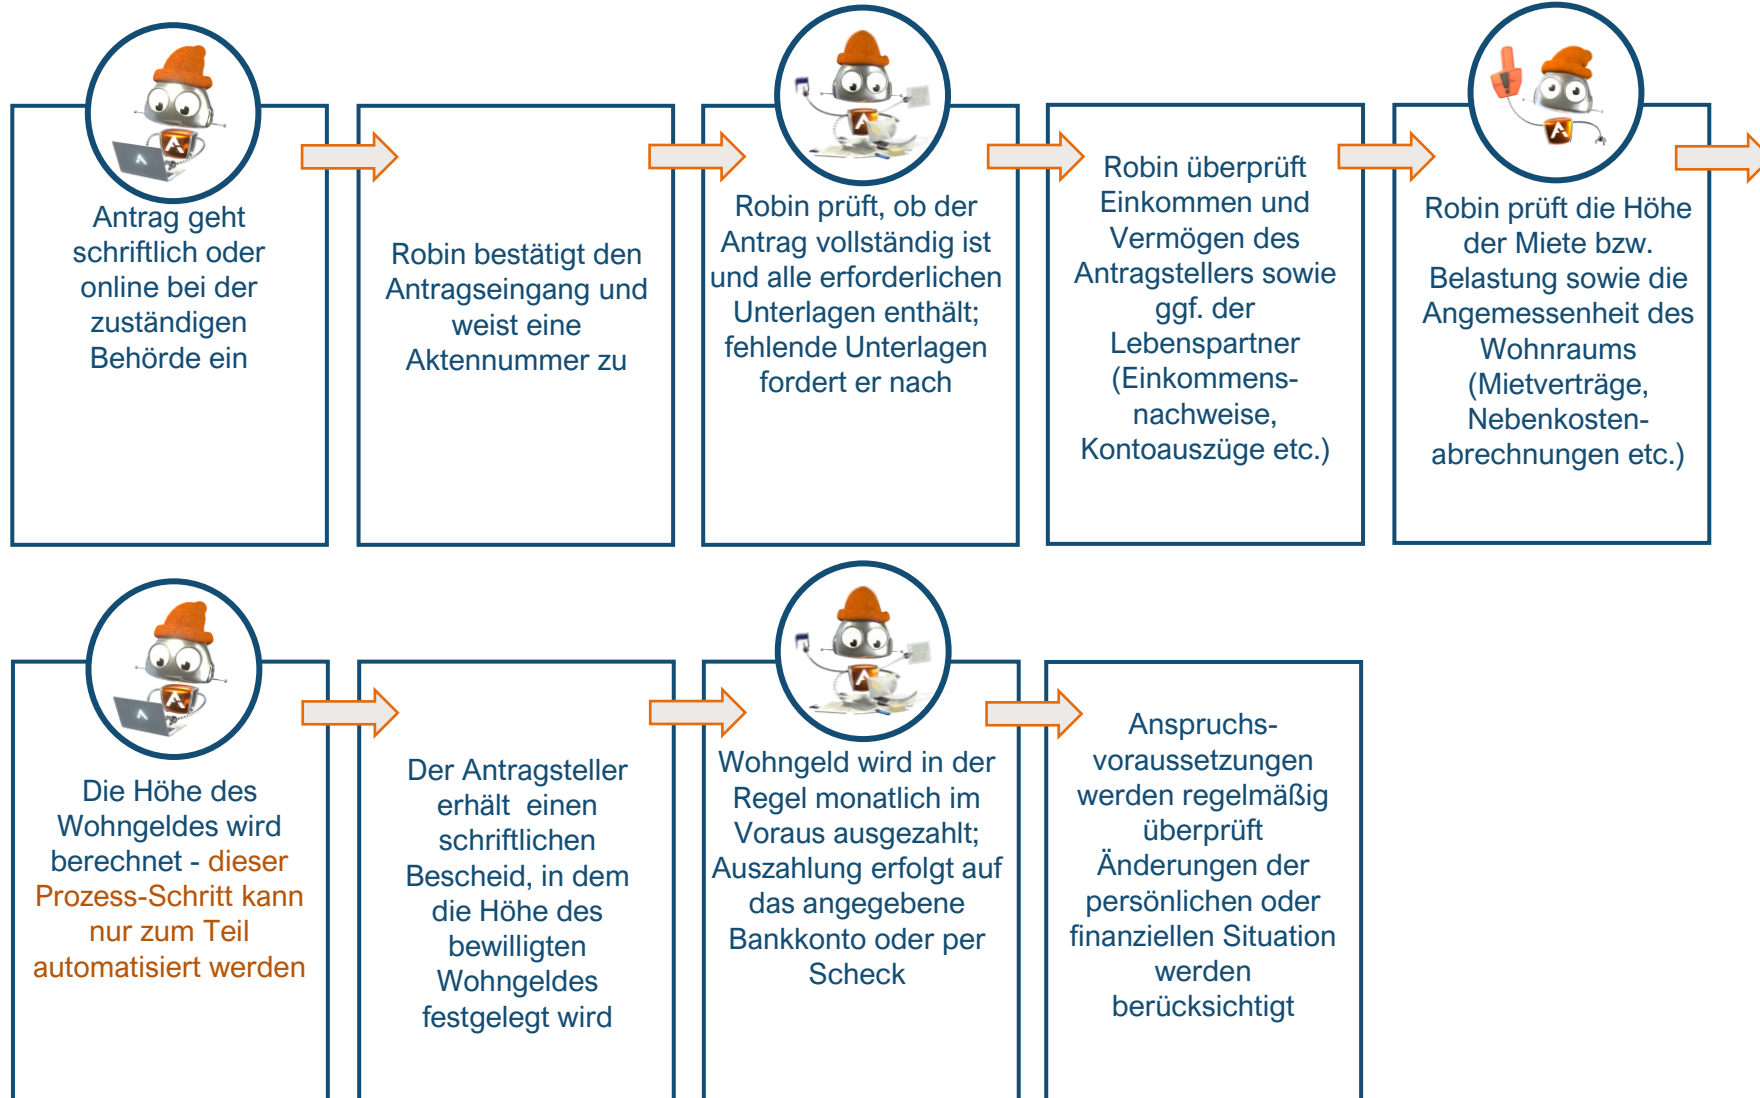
Antrag geht schriftlich oder online bei der zuständigen Behörde ein

Robin bestätigt den Antragseingang und weist eine Aktennummer zu

Robin prüft, ob der Antrag vollständig ist und alle erforderlichen Unterlagen enthält; fehlende Unterlagen fordert er nach

Robin überprüft Einkommen und Vermögen des Antragstellers sowie ggf. der Lebenspartner (Einkommensnachweise, Kontoauszüge etc.)

Robin prüft die Höhe der Miete bzw. Belastung sowie die Angemessenheit des Wohnraums (Mietverträge, Nebenkostenabrechnungen etc.)

Die Höhe des Wohngeldes wird berechnet - dieser Prozess-Schritt kann nur zum Teil automatisiert werden

Der Antragsteller erhält einen schriftlichen Bescheid, in dem die Höhe des bewilligten Wohngeldes festgelegt wird

Wohngeld wird in der Regel monatlich im Voraus ausgezahlt; Auszahlung erfolgt auf das angegebene Bankkonto oder per Scheck

Anspruchsvoraussetzungen werden regelmäßig überprüft Änderungen der persönlichen oder finanziellen Situation werden berücksichtigt